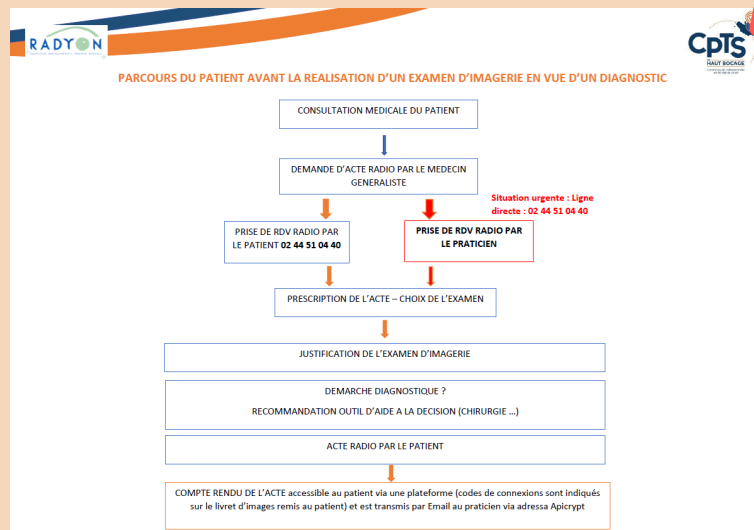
RADYON

CPTS HAUT BOCAGE

PARCOURS DU PATIENT AVANT LA REALISATION D'UN EXAMEN D'IMAGERIE EN VUE D'UN DIAGNOSTIC

CONSULTATION MEDICALE DU PATIENT

DEMANDE D'ACTE RADIO PAR LE MEDECIN GENERALISTE

Situation urgente : Ligne directe : 02 44 51 04 40

PRISE DE RDV RADIO PAR LE PATIENT 02 44 51 04 40

PRISE DE RDV RADIO PAR LE PRATICIEN

PRESCRIPTION DE L'ACTE – CHOIX DE L'EXAMEN

JUSTIFICATION DE L'EXAMEN D'IMAGERIE

DEMARCHE DIAGNOSTIQUE ?

RECOMMANDATION OUTIL D'AIDE A LA DECISION (CHIRURGIE ...)

ACTE RADIO PAR LE PATIENT

COMPTE RENDU DE L'ACTE accessible au patient via une plateforme (codes de connexions sont indiqués sur le livret d'images remis au patient) et est transmis par Email au praticien via adressa Apicrypt